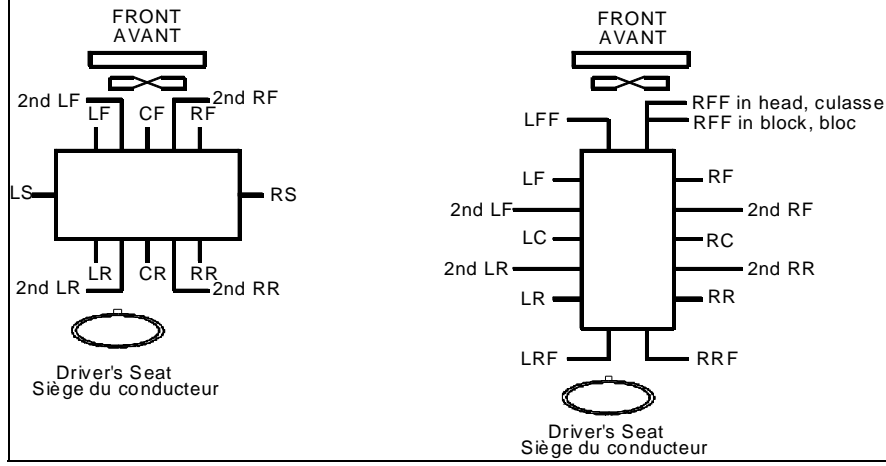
FRONT
AVANT

2nd LF
LF
CF
RF
2nd RF
LS
RS
LR
CR
RR
2nd LR
2nd RR

Driver's Seat
Siège du conducteur

FRONT
AVANT

LFF
RFF in head, culasse
RFF in block, bloc
LF
RF
2nd LF
2nd RF
LC
RC
2nd LR
2nd RR
LR
RR
LRF
RRF

Driver's Seat
Siège du conducteur